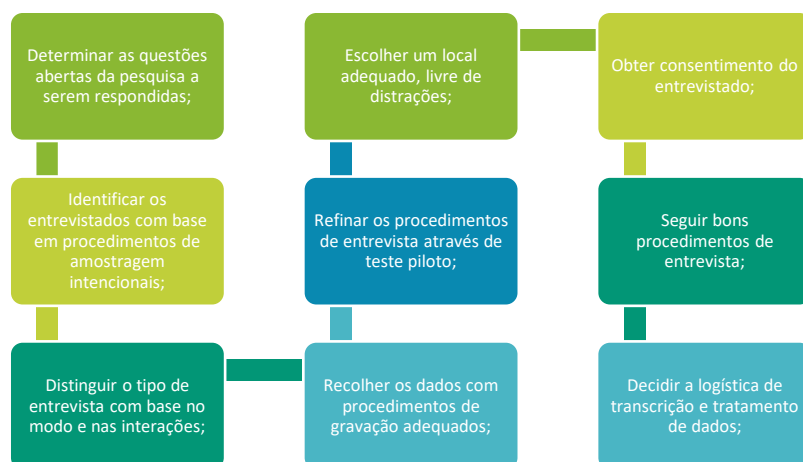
Determinar as questões abertas da pesquisa a serem respondidas;

Identificar os entrevistados com base em procedimentos de amostragem intencionais;

Distinguir o tipo de entrevista com base no modo e nas interações;

Recolher os dados com procedimentos de gravação adequados;

Refinar os procedimentos de entrevista através de teste piloto;

Escolher um local adequado, livre de distrações;

Obter consentimento do entrevistado;

Seguir bons procedimentos de entrevista;

Decidir a logística de transcrição e tratamento de dados;